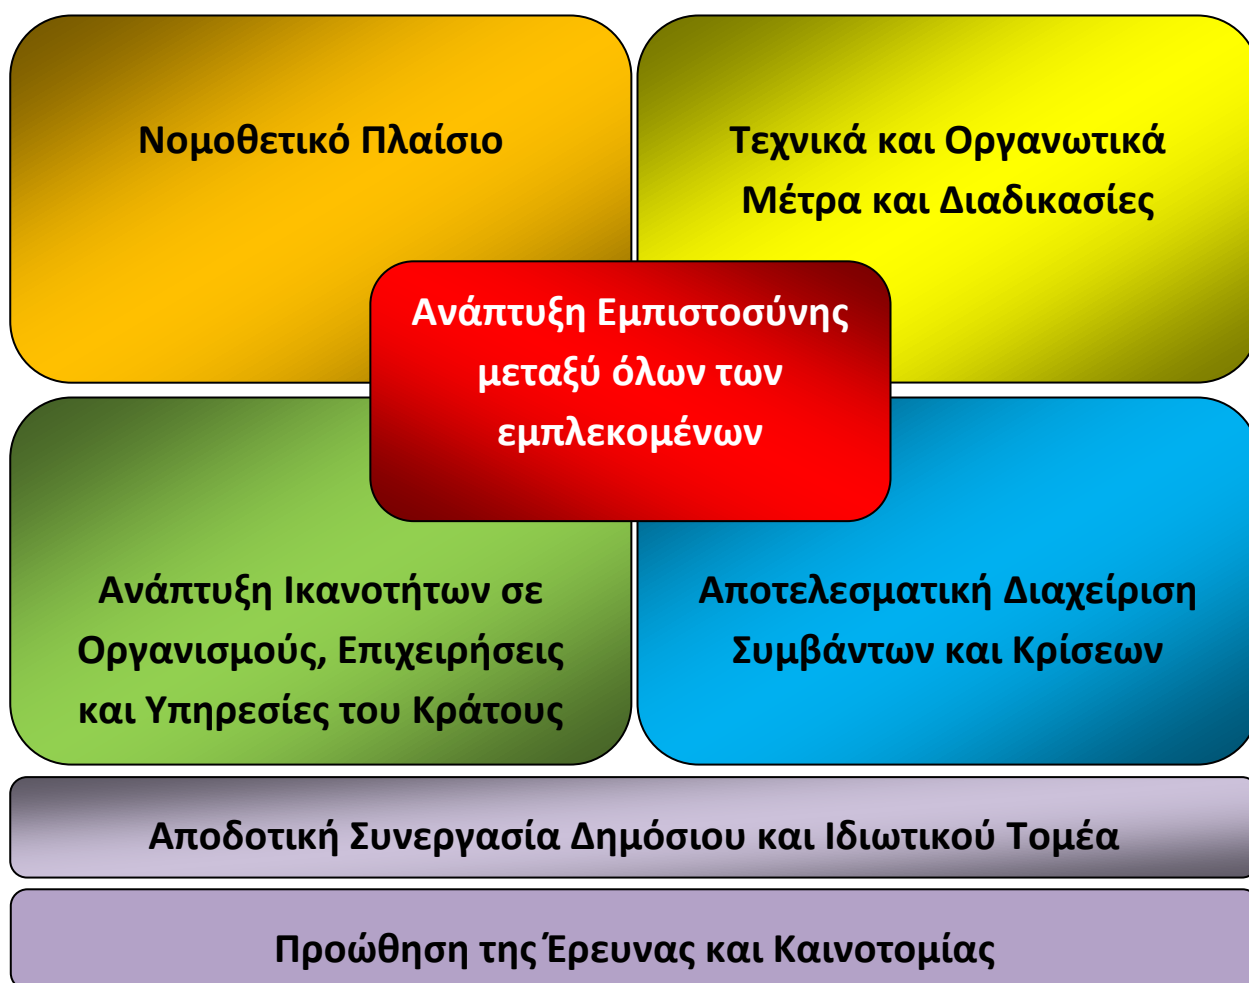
Νομοθετικό Πλαίσιο

Τεχνικά και Οργανωτικά Μέτρα και Διαδικασίες

Ανάπτυξη Εμπιστοσύνης μεταξύ όλων των εμπλεκομένων

Ανάπτυξη Ικανοτήτων σε Οργανισμούς, Επιχειρήσεις και Υπηρεσίες του Κράτους

Αποτελεσματική Διαχείριση Συμβάντων και Κρίσεων

Αποδοτική Συνεργασία Δημόσιου και Ιδιωτικού Τομέα

Προώθηση της Έρευνας και Καινοτομίας